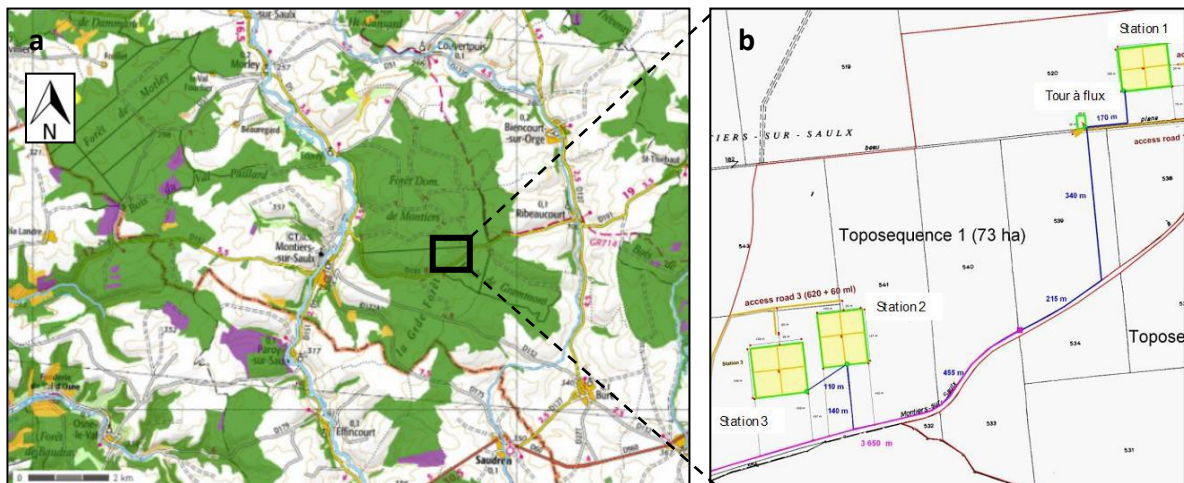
a

N

Forêt de Morley

Morley

Beauregard

Couvertpuis

Biencourt-sur-Orge

Ribeaucourt

Forêt Dom. de Montiers

Montiers-sur-Saulx

la Gde Forêt

de Gremmont

GR714

Paroy-sur-Saulx

Effincourt

Saudron

Bure

Osne-le-Val

Forêt de Baudrian

2 km

b

Station 1

Tour à flux

170 m

access road

IERS - SUR - SAULX

340 m

Toposequence 1 (73 ha)

access road 3 (620 + 60 ml)

Station 2

215 m

Topose

110 m

455 m

140 m

Station 3

Montiers-sur-Saulx

3 650 m

519

520

539

540

541

543

534

536

533

532

531